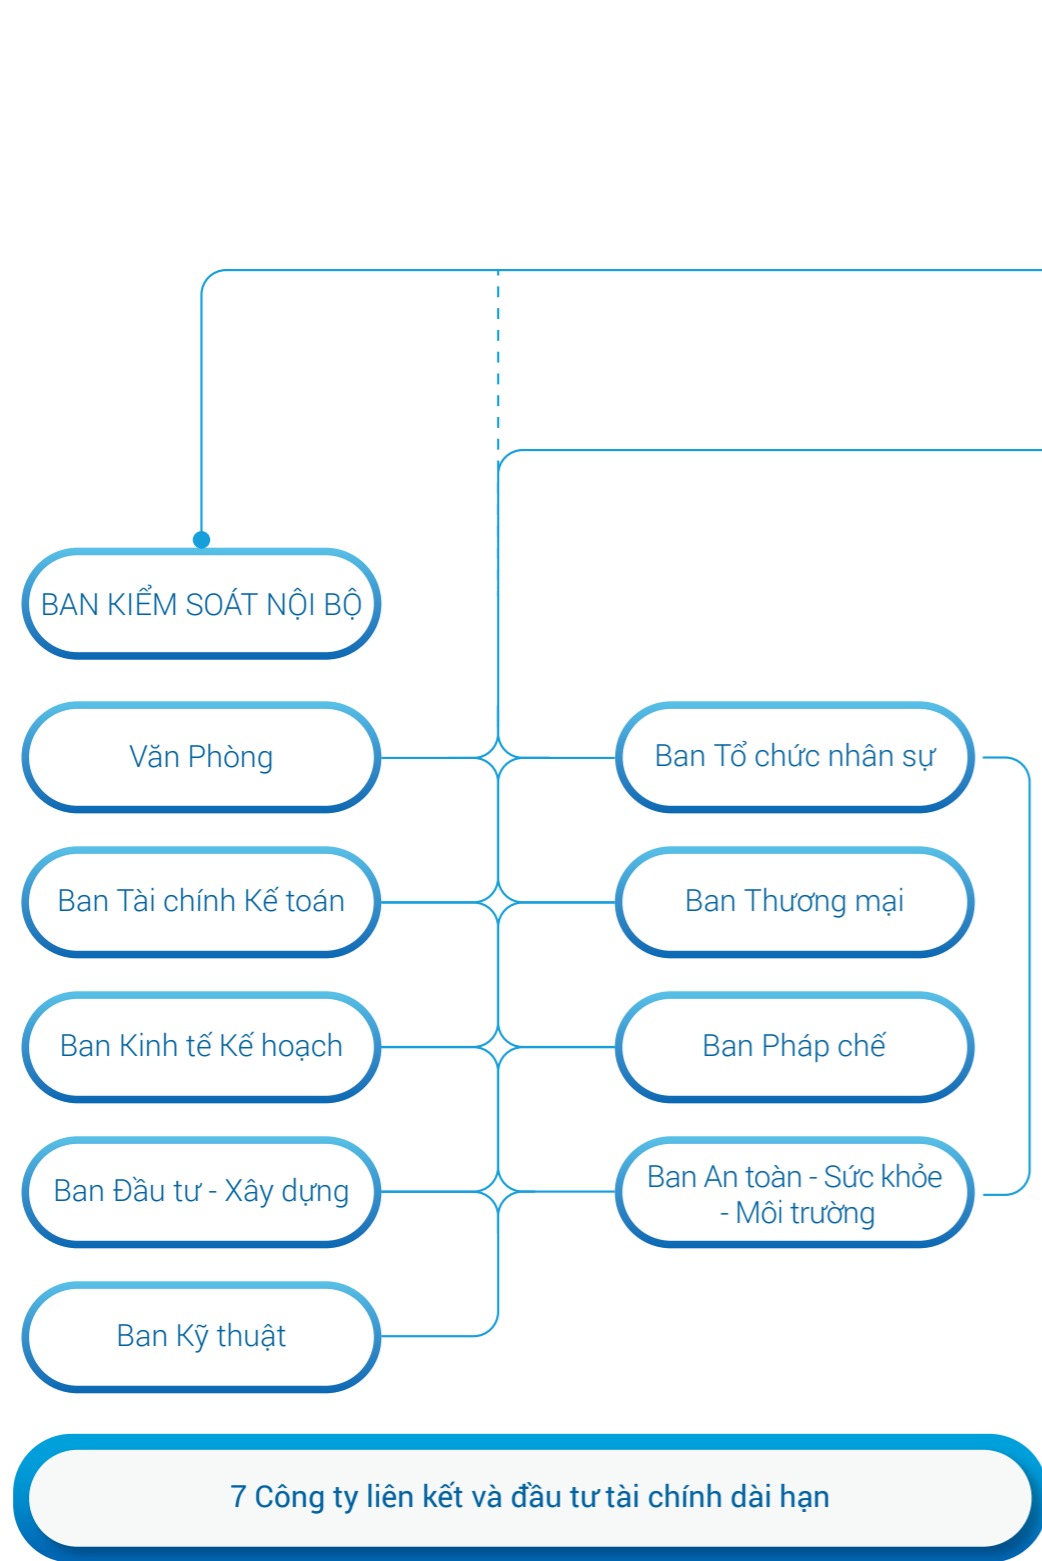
BAN KIỂM SOÁT NỘI BỘ

Văn Phòng

Ban Tổ chức nhân sự

Ban Tài chính Kế toán

Ban Thương mại

Ban Kinh tế Kế hoạch

Ban Pháp chế

Ban Đầu tư - Xây dựng

Ban An toàn - Sức khỏe - Môi trường

Ban Kỹ thuật

7 Công ty liên kết và đầu tư tài chính dài hạn